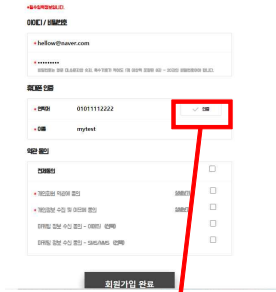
*필수입력항목입니다.

아이디 / 비밀번호

* hellow@naver.com

* ••••••••••

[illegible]

휴대폰 인증

* 연락처 01011112222 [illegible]

* 이름 mytest

약관 동의

전체동의

* 개인정보 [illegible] 동의 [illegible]

* 개인정보 수집 및 이용 동의 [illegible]

마케팅 정보 수신 동의 - 이메일 (선택)

마케팅 정보 수신 동의 - SMS/MMS (선택)

회원가입 완료